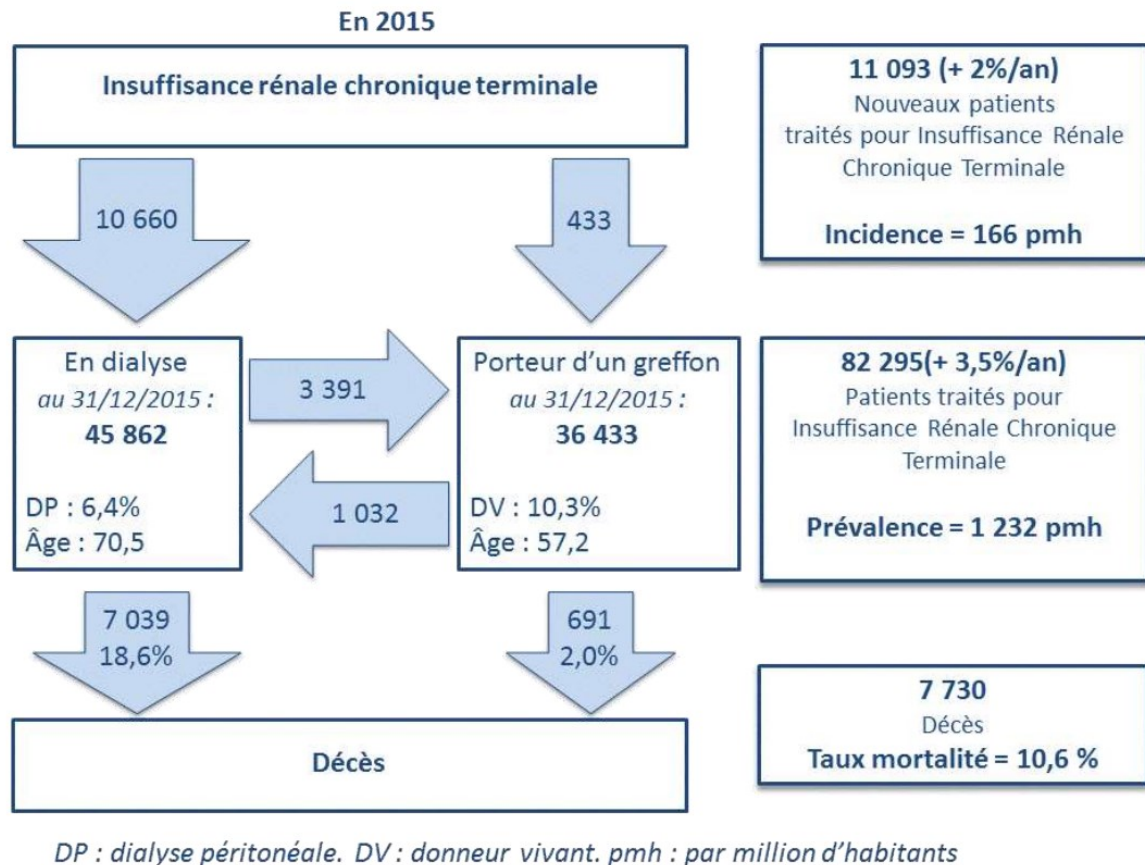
En 2015

Insuffisance rénale chronique terminale

10 660

433

En dialyse
*au 31/12/2015 :*
**45 862**

DP : 6,4%
Âge : 70,5

3 391

1 032

Porteur d'un greffon
*au 31/12/2015 :*
**36 433**

DV : 10,3%
Âge : 57,2

7 039
18,6%

691
2,0%

Décès

**11 093 (+ 2%/an)**
Nouveaux patients traités pour Insuffisance Rénale Chronique Terminale

**Incidence = 166 pmh**

**82 295(+ 3,5%/an)**
Patients traités pour Insuffisance Rénale Chronique Terminale

**Prévalence = 1 232 pmh**

**7 730**
Décès
**Taux mortalité = 10,6 %**

*DP : dialyse péritonéale. DV : donneur vivant. pmh : par million d'habitants*